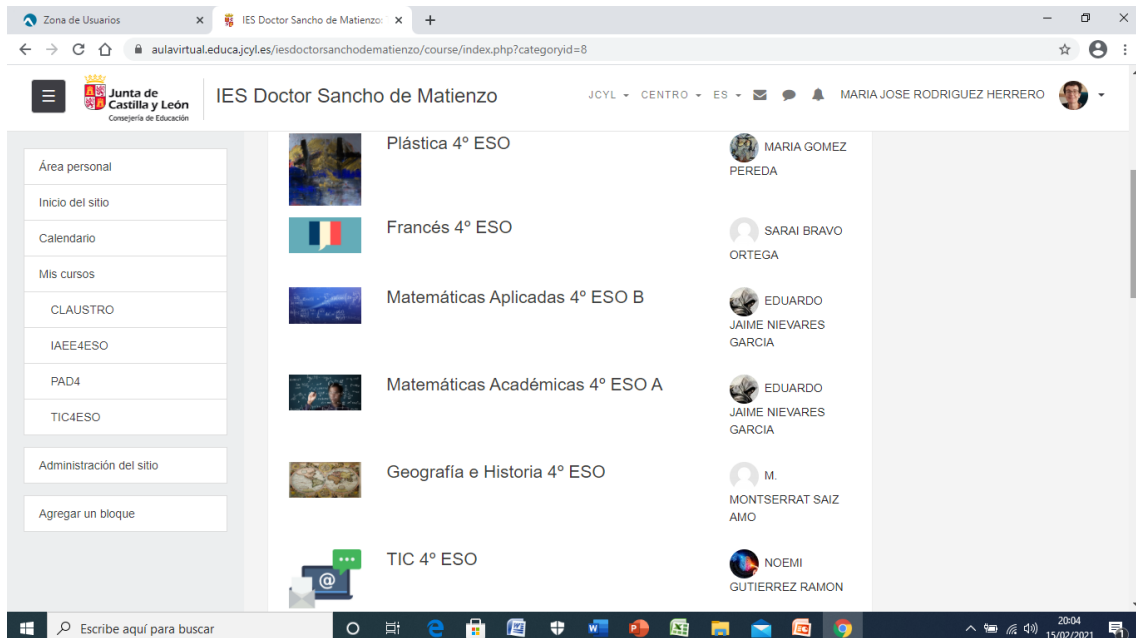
Zona de Usuarios ×
IES Doctor Sancho de Matienzo ×
+
aulavirtual.educa.jcyl.es/iesdoctorsanchodematienzo/course/index.php?categoryid=8

Junta de Castilla y León
Consejería de Educación

IES Doctor Sancho de Matienzo

JCYL ▾ CENTRO ▾ ES ▾ MARIA JOSE RODRIGUEZ HERRERO

Área personal
Inicio del sitio
Calendario
Mis cursos
CLAUSTRO
IAEE4ESO
PAD4
TIC4ESO

Administración del sitio

Agregar un bloque

Plástica 4º ESO
MARIA GOMEZ PEREDA

Francés 4º ESO
SARAI BRAVO ORTEGA

Matemáticas Aplicadas 4º ESO B
EDUARDO JAIME NIEVARES GARCIA

Matemáticas Académicas 4º ESO A
EDUARDO JAIME NIEVARES GARCIA

Geografía e Historia 4º ESO
M. MONTSERRAT SAIZ AMO

TIC 4º ESO
NOEMI GUTIERREZ RAMON

Escribe aquí para buscar
20:04
15/02/2021